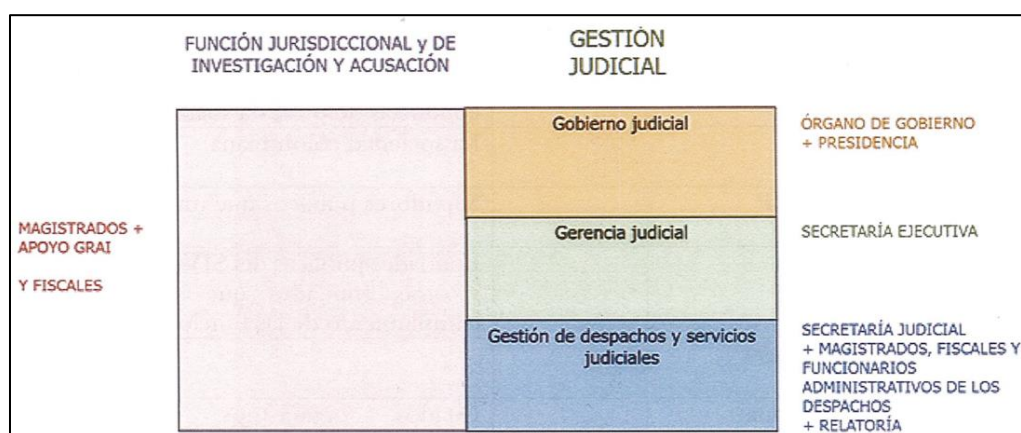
FUNCIÓN JURISDICCIONAL y DE INVESTIGACIÓN Y ACUSACIÓN

GESTIÓN JUDICIAL

MAGISTRADOS + APOYO GRAI

Y FISCALES

Gobierno judicial

ÓRGANO DE GOBIERNO + PRESIDENCIA

Gerencia judicial

SECRETARÍA EJECUTIVA

Gestión de despachos y servicios judiciales

SECRETARÍA JUDICIAL + MAGISTRADOS, FISCALES Y FUNCIONARIOS ADMINISTRATIVOS DE LOS DESPACHOS + RELATORÍA